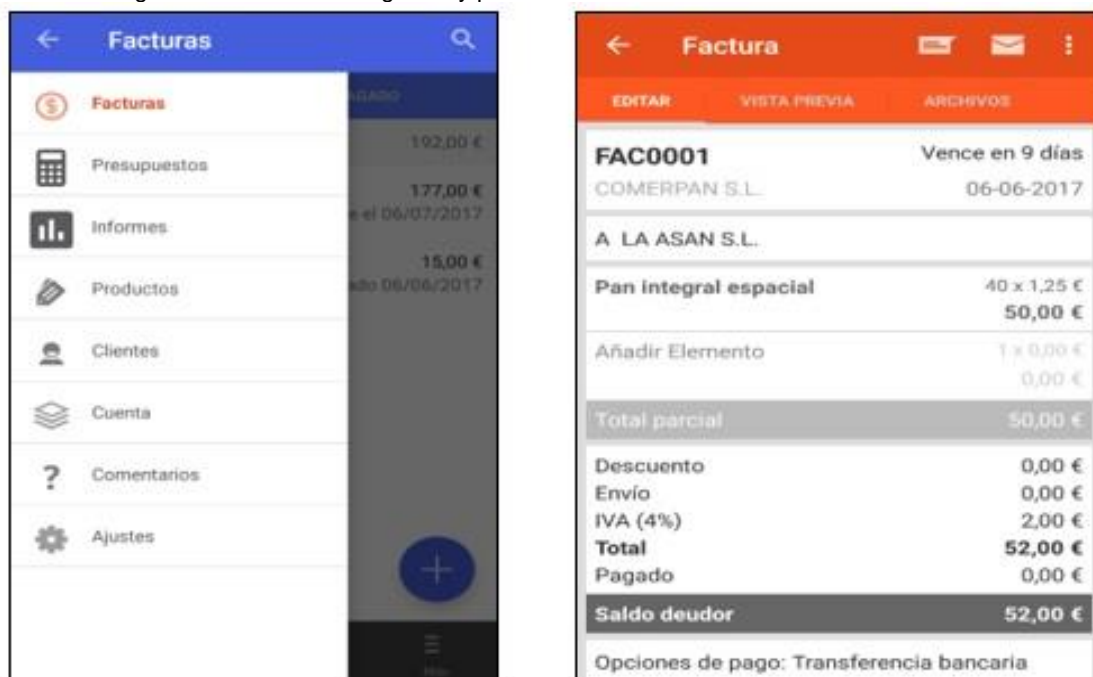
Facturas

Facturas
Presupuestos
Informes
Productos
Clientes
Cuenta
Comentarios
Ajustes

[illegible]GADO
192,00 €
177,00 €
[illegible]e el 06/07/2017
15,00 €
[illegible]do 06/06/2017

Factura

EDITAR VISTA PREVIA ARCHIVOS

FAC0001 Vence en 9 días
COMERPAN S.L. 06-06-2017

A LA ASAN S.L.

Pan integral espacial 40 x 1,25 €
50,00 €

Añadir Elemento 1 x 0,00 €
0,00 €

Total parcial 50,00 €

Descuento 0,00 €
Envío 0,00 €
IVA (4%) 2,00 €
Total 52,00 €
Pagado 0,00 €

Saldo deudor 52,00 €

Opciones de pago: Transferencia bancaria